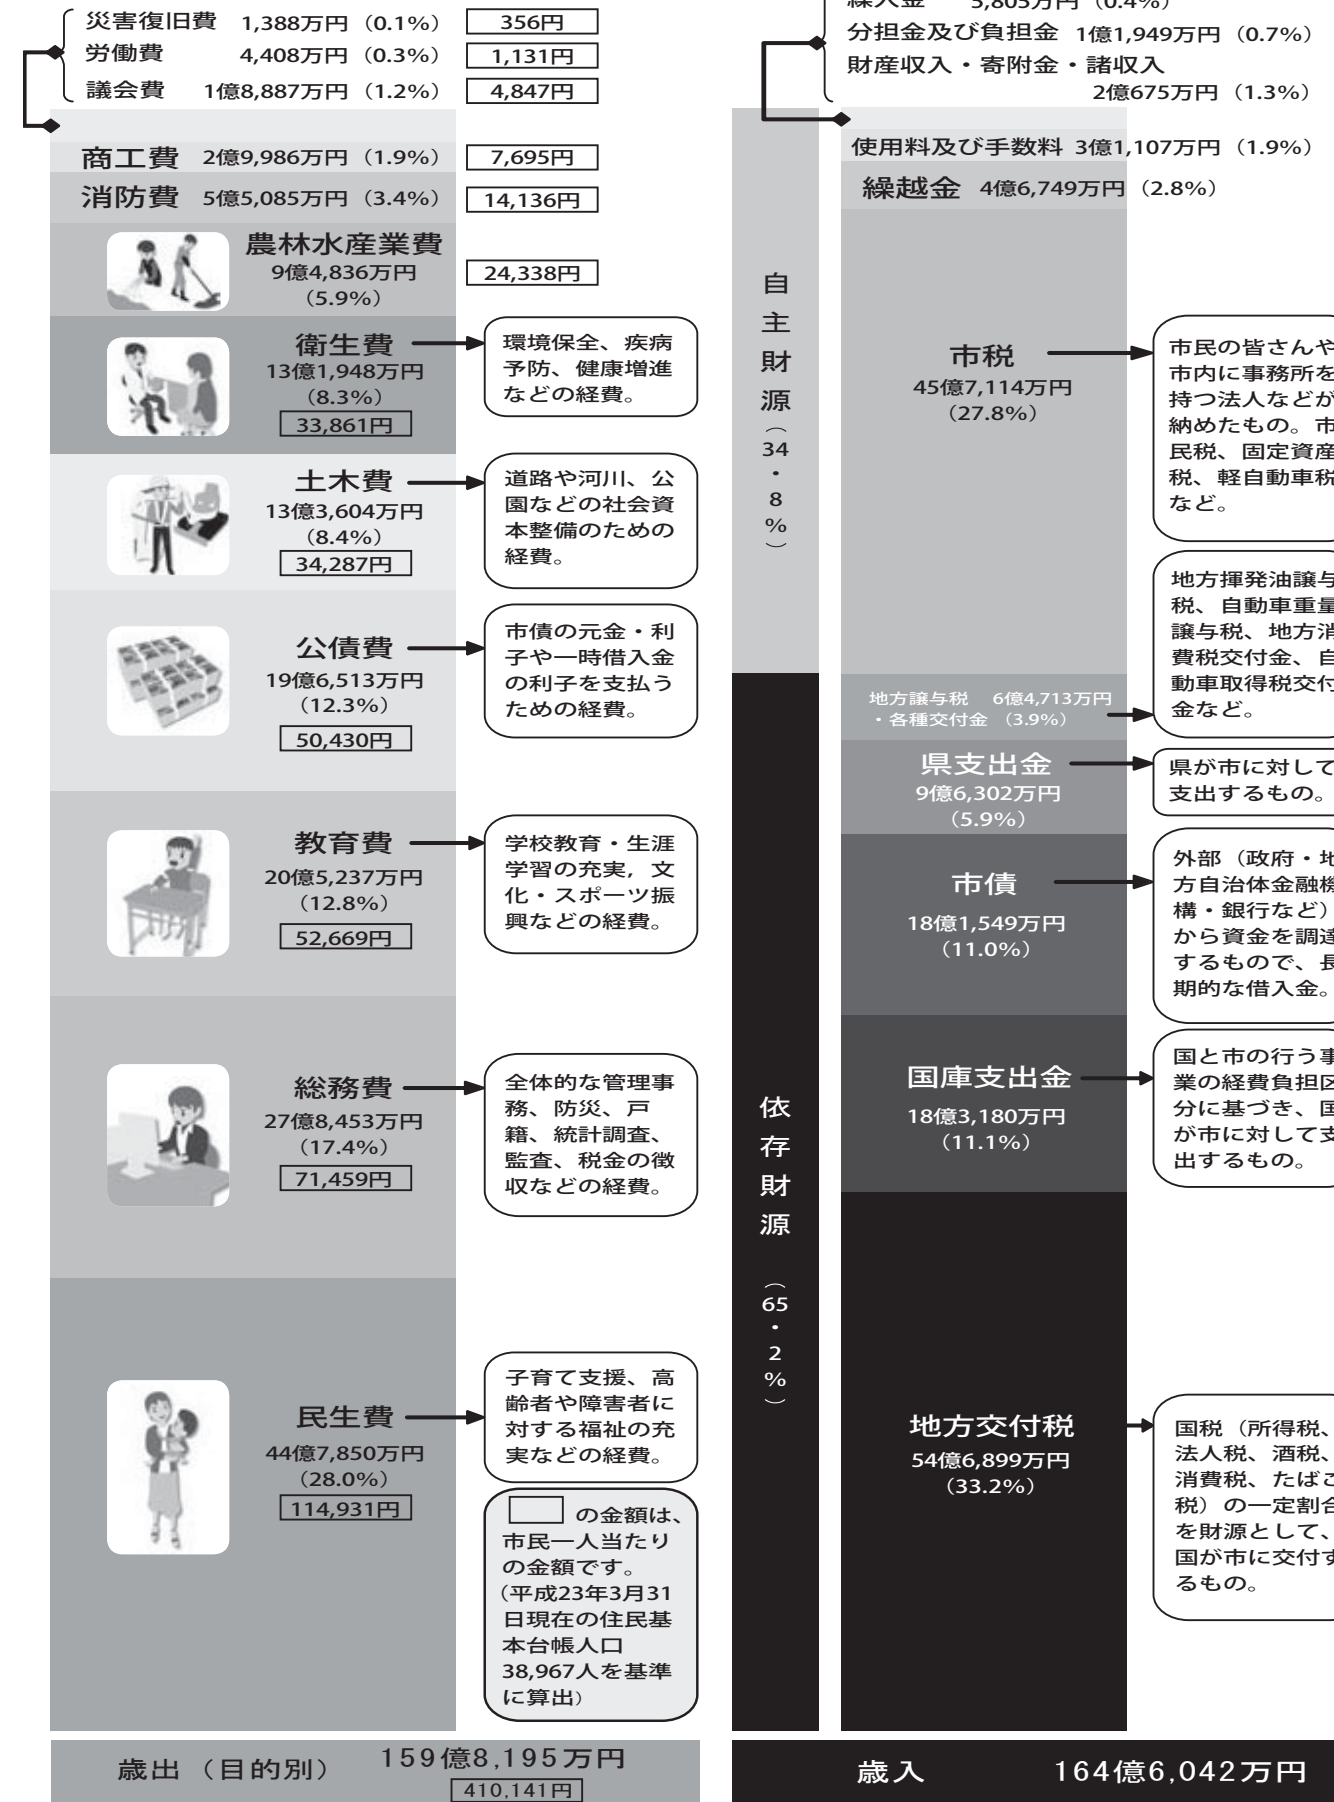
災害復旧費 1,388万円（0.1%） 356円
労働費 4,408万円（0.3%） 1,131円
議会費 1億8,887万円（1.2%） 4,847円

商工費 2億9,986万円（1.9%） 7,695円
消防費 5億5,085万円（3.4%） 14,136円

農林水産業費
9億4,836万円
（5.9%）
24,338円

衛生費
13億1,948万円
（8.3%）
33,861円
環境保全、疾病予防、健康増進などの経費。

土木費
13億3,604万円
（8.4%）
34,287円
道路や河川、公園などの社会資本整備のための経費。

公債費
19億6,513万円
（12.3%）
50,430円
市債の元金・利子や一時借入金の利子を支払うための経費。

教育費
20億5,237万円
（12.8%）
52,669円
学校教育・生涯学習の充実，文化・スポーツ振興などの経費。

総務費
27億8,453万円
（17.4%）
71,459円
全体的な管理事務、防災、戸籍、統計調査、監査、税金の徴収などの経費。

民生費
44億7,850万円
（28.0%）
114,931円
子育て支援、高齢者や障害者に対する福祉の充実などの経費。

の金額は、市民一人当たりの金額です。（平成23年3月31日現在の住民基本台帳人口38,967人を基準に算出）

歳出（目的別） 159億8,195万円
410,141円

繰入金 5,805万円（0.4%）
分担金及び負担金 1億1,949万円（0.7%）
財産収入・寄附金・諸収入
2億675万円（1.3%）

使用料及び手数料 3億1,107万円（1.9%）
繰越金 4億6,749万円（2.8%）

自主財源（34・8%）

市税
45億7,114万円
（27.8%）
市民の皆さんや市内に事務所を持つ法人などが納めたもの。市民税、固定資産税、軽自動車税など。

地方譲与税・各種交付金 6億4,713万円（3.9%）
地方揮発油譲与税、自動車重量譲与税、地方消費税交付金、自動車取得税交付金など。

県支出金
9億6,302万円
（5.9%）
県が市に対して支出するもの。

市債
18億1,549万円
（11.0%）
外部（政府・地方自治体金融機構・銀行など）から資金を調達するもので、長期的な借入金。

国庫支出金
18億3,180万円
（11.1%）
国と市の行う事業の経費負担区分に基づき、国が市に対して支出するもの。

依存財源（65・2%）

地方交付税
54億6,899万円
（33.2%）
国税（所得税、法人税、酒税、消費税、たばこ税）の一定割合を財源として、国が市に交付するもの。

歳入 164億6,042万円